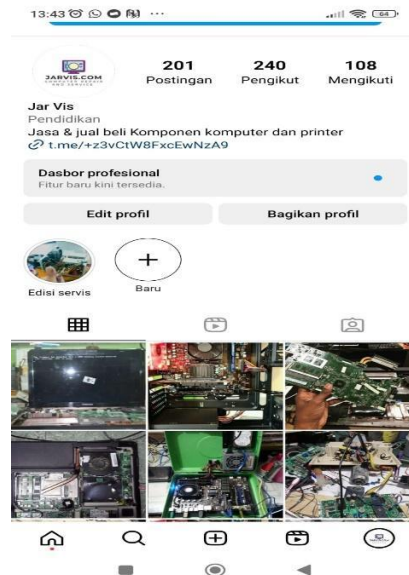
13:43 ···
64

JARVIS.COM

201
Postingan

240
Pengikut

108
Mengikuti

Jar Vis
Pendidikan
Jasa & jual beli Komponen komputer dan printer
t.me/+z3vCtW8FxcEwNzA9

Dasbor profesional
Fitur baru kini tersedia.

Edit profil

Bagikan profil

Edisi servis

Baru